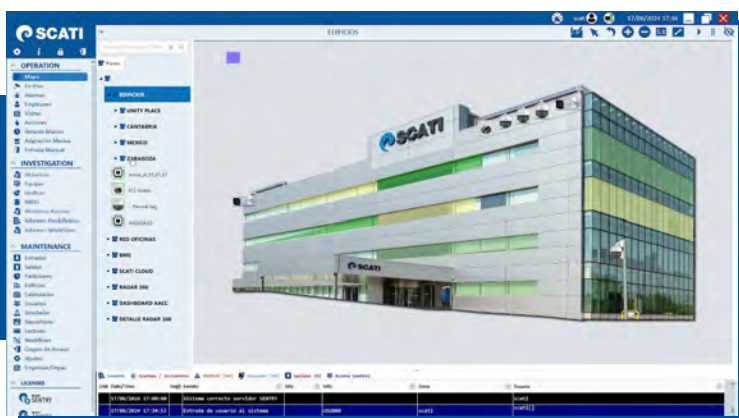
SCATI

EDIFICIOS

scati 17/06/2024 17:36

OPERATION
Mapa
En Vivo
Alarmas
Employees
Vídeos
Acciones
Estado Alarmas
Asignación Alarmas
Entrada Manual

INVESTIGATION
Histórico
Equipos
Gráficos
NROS
Históricos Accesos
Informes Periódicos
Informes Workflows

MAINTENANCE
Entradas
Salidas
Periféricos
Edificios
Calendarios
Usuarios
Simulador
Reporteros
Lecturas
Workflows
Grupos de Acceso
Ajustes
Empresas/Depts

LICENSES
SENTRY

Planos
EDIFICIOS
UNITY PLACE
CANTABRIA
MEXICO
ZARAGOZA
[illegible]
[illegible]
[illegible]
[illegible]
RED OFICINAS
BMS
SCATI CLOUD
RADAR 280
DASHBOARD AACC
DETALLE RADAR 360

SCATI

SCATI

Eventos | Alarmas | Averías | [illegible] | Salidas | Access Control

| Fecha/Hora | Evento | Info | Info | Zona | Usuario |
|---|---|---|---|---|---|
| 17/06/2024 17:08:08 | Sistema correcto servidor SENTRY | | | | scati |
| 17/06/2024 17:34:53 | Entrada de usuario al sistema | | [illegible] | scati | scati[] |